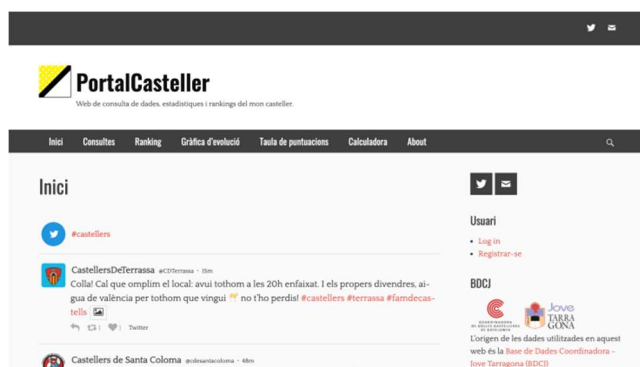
PortalCasteller

Web de consulta de dades, estadístiques i rankings del mon casteller.

Inici Consultes Ranking Gràfica d'evolució Taula de puntuacions Calculadora About

Inici

#castellers

CastellersDeTerrassa @CDTerrassa · 15m

Colla! Cal que omplim el local: avui tothom a les 20h enfaixat. I els propers divendres, aigua de valència per tothom que vingui no t'ho perdis! #castellers #terrassa #famdecastells

1 1 Twitter

Castellers de Santa Coloma @cdesantacoloma · 48m

Usuari

Log in

Registrar-se

BDCJ

COORDINADORA DE BASES DE DADES CASTELLERES DE CATALUNYA

Jove TARRAGONA

L'origen de les dades utilitzades en aquest web és la Base de Dades Coordinadora - Jove Tarragona (BDCJ)